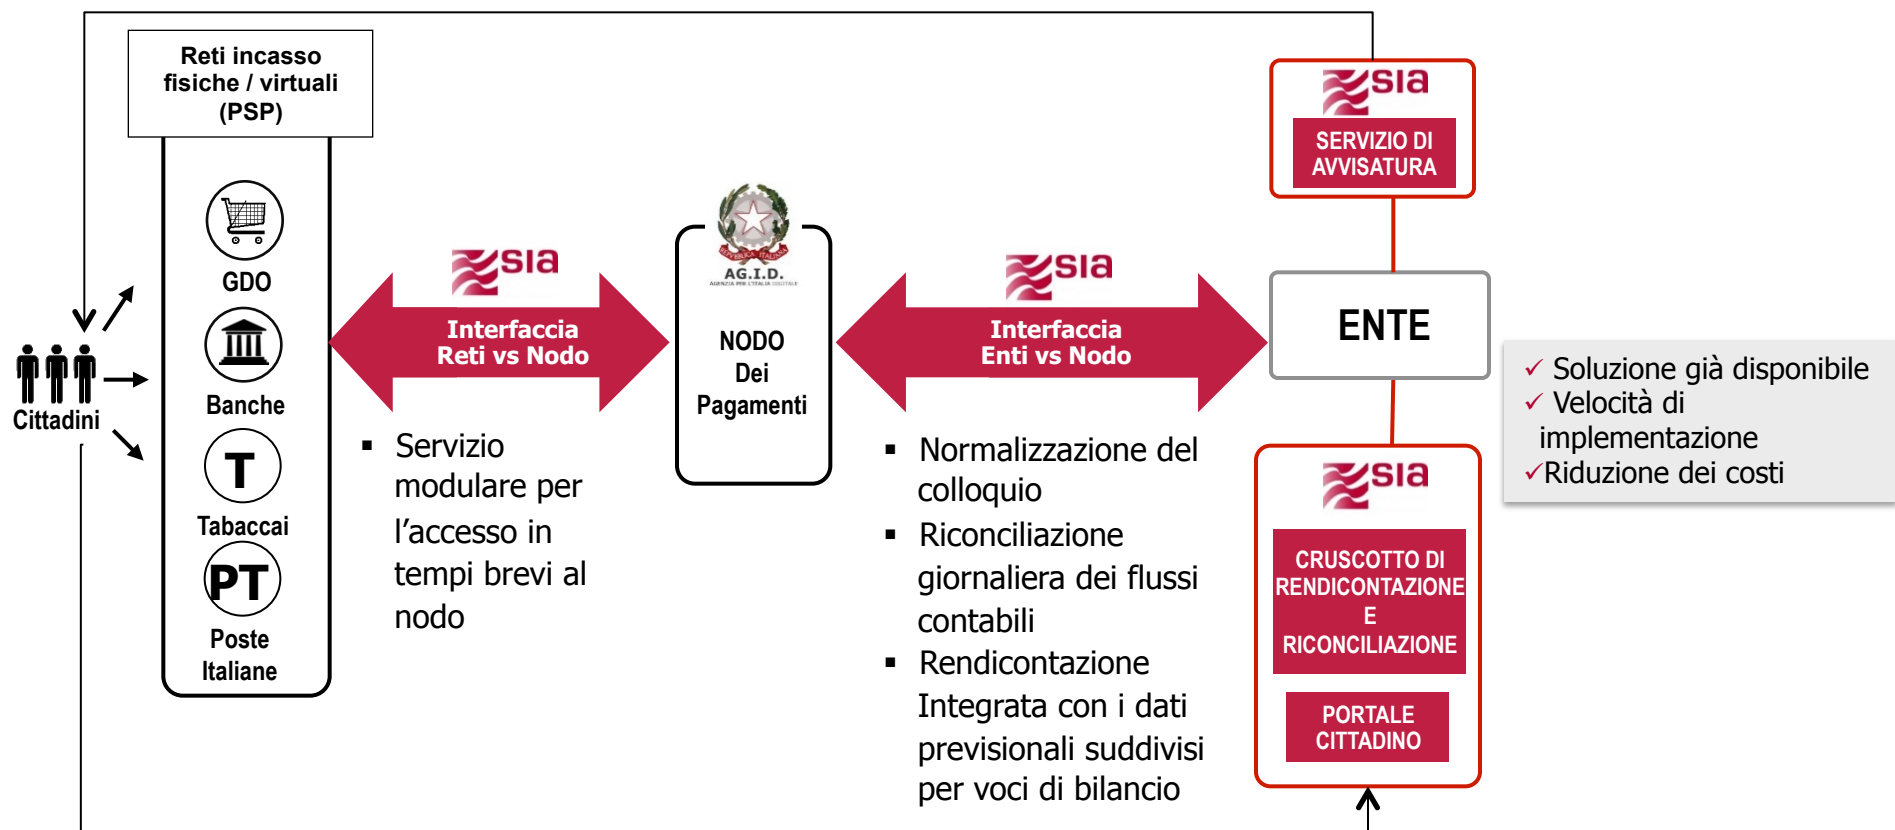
Reti incasso fisiche / virtuali (PSP)

GDO

Banche

T

Tabaccai

PT

Poste Italiane

Cittadini

sia

Interfaccia Reti vs Nodo

▪ Servizio modulare per l’accesso in tempi brevi al nodo

AG.I.D.

NODO Dei Pagamenti

sia

Interfaccia Enti vs Nodo

▪ Normalizzazione del colloquio
▪ Riconciliazione giornaliera dei flussi contabili
▪ Rendicontazione Integrata con i dati previsionali suddivisi per voci di bilancio

sia

SERVIZIO DI AVVISATURA

ENTE

sia

CRUSCOTTO DI RENDICONTAZIONE E RICONCILIAZIONE

PORTALE CITTADINO

✓ Soluzione già disponibile
✓ Velocità di implementazione
✓Riduzione dei costi